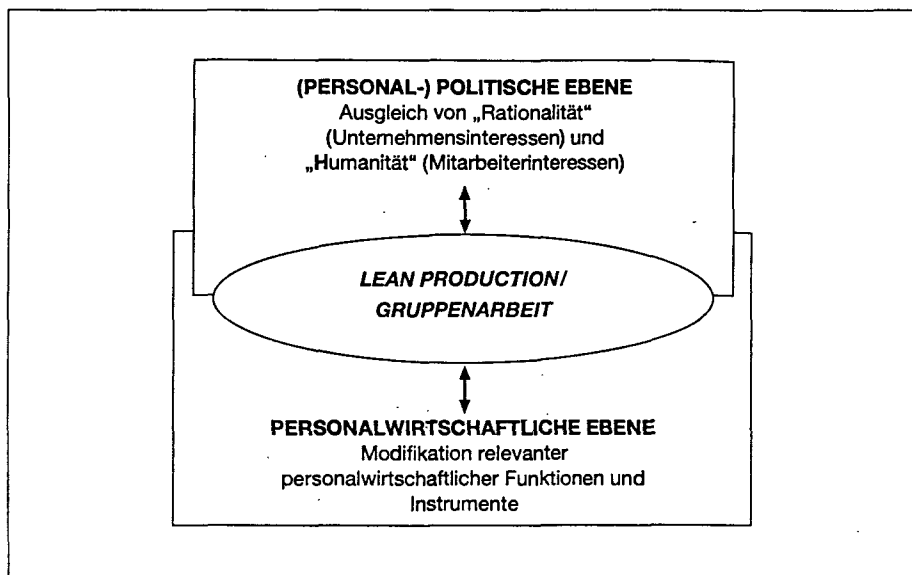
(PERSONAL-) POLITISCHE EBENE
Ausgleich von „Rationalität“ (Unternehmensinteressen) und „Humanität“ (Mitarbeiterinteressen)

LEAN PRODUCTION/ GRUPPENARBEIT

PERSONALWIRTSCHAFTLICHE EBENE
Modifikation relevanter personalwirtschaftlicher Funktionen und Instrumente